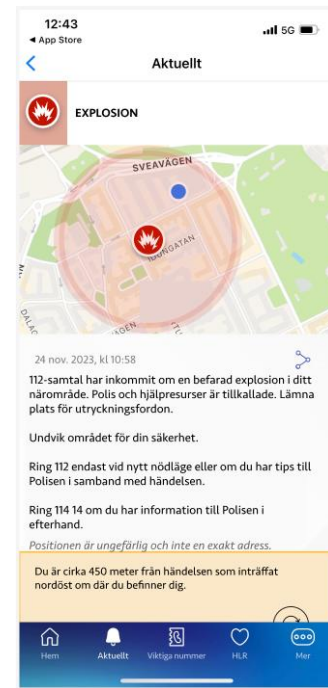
12:43
◀ App Store
5G

Aktuellt

EXPLOSION

SVEAVÄGEN
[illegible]GATAN
DALAC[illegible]

24 nov. 2023, kl 10:58

112-samtal har inkommit om en befarad explosion i ditt närområde. Polis och hjälpresurser är tillkallade. Lämna plats för utryckningsfordon.

Undvik området för din säkerhet.

Ring 112 endast vid nytt nödläge eller om du har tips till Polisen i samband med händelsen.

Ring 114 14 om du har information till Polisen i efterhand.

Positionen är ungefärlig och inte en exakt adress.

Du är cirka 450 meter från händelsen som inträffat nordöst om där du befinner dig.

Hem
Aktuellt
Viktiga nummer
HLR
Mer